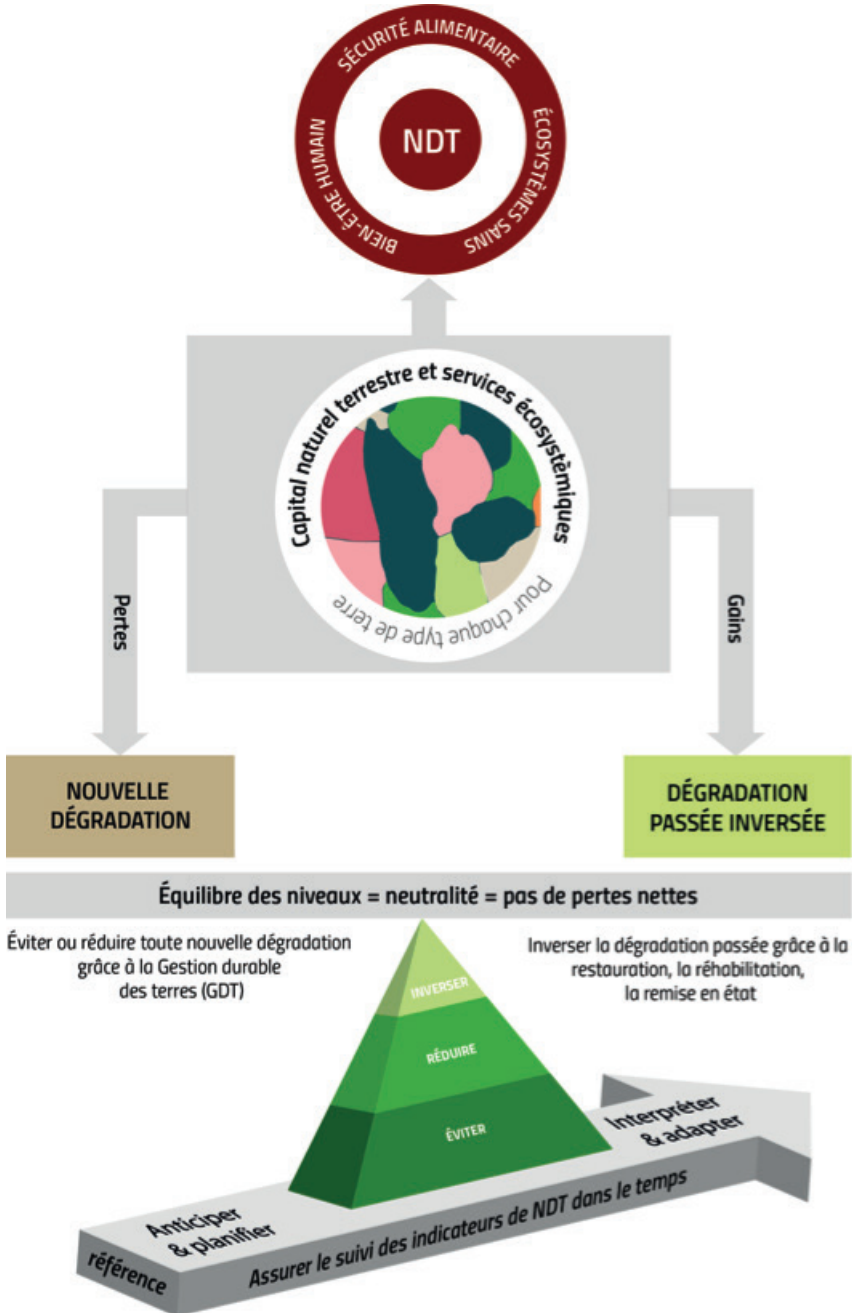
SÉCURITÉ ALIMENTAIRE

NDT

ÉCOSYSTÈMES SAINS

BIEN-ÊTRE HUMAIN

Capital naturel terrestre et services écosystémiques

Pour chaque type de terre

Pertes

Gains

NOUVELLE DÉGRADATION

DÉGRADATION PASSÉE INVERSÉE

Équilibre des niveaux = neutralité = pas de pertes nettes

Éviter ou réduire toute nouvelle dégradation grâce à la Gestion durable des terres (GDT)

Inverser la dégradation passée grâce à la restauration, la réhabilitation, la remise en état

INVERSER

RÉDUIRE

ÉVITER

Interpréter & adapter

Anticiper & planifier

référence

Assurer le suivi des indicateurs de NDT dans le temps